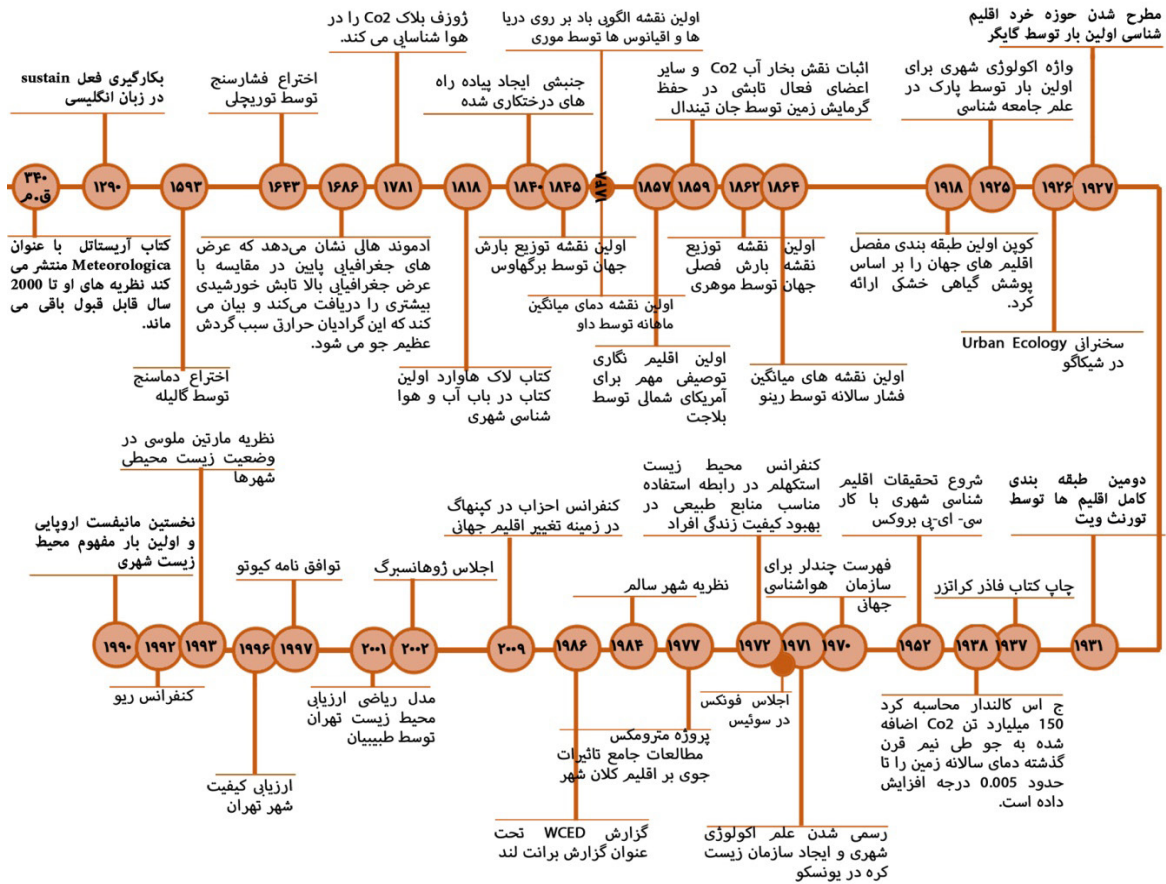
۳۴۰ ق.م

بکارگیری فعل sustain در زبان انگلیسی

۱۲۹۰

کتاب آریستاتل با عنوان Meteorologica منتشر می کند نظریه های او تا 2000 سال قابل قبول باقی می ماند.

۱۵۹۳

اختراع دماسنج توسط گالیله

اختراع فشارسنج توسط توریچلی

۱۶۴۳

۱۶۸۶

ادموند هالی نشان می‌دهد که عرض های جغرافیایی پایین در مقایسه با عرض جغرافیایی بالا تابش خورشیدی بیشتری را دریافت می‌کند و بیان می کند که این گرادیان حرارتی سبب گردش عظیم جو می شود.

ژوزف بلاک Co2 را در هوا شناسایی می کند.

۱۷۸۱

۱۸۱۸

کتاب لاک هاوارد اولین کتاب در باب آب و هوا شناسی شهری

جنبشی ایجاد پیاده راه های درختکاری شده

۱۸۴۰

۱۸۴۵

اولین نقشه توزیع بارش جهان توسط برگهاوس

اولین نقشه الگوی باد بر روی دریا ها و اقیانوس ها توسط موری

۱۸۴۸

اولین نقشه دمای میانگین ماهانه توسط داو

۱۸۵۷

اولین اقلیم نگاری توصیفی مهم برای آمریکای شمالی توسط بلاجت

۱۸۵۹

اثبات نقش بخار آب Co2 و سایر اعضای فعال تابشی در حفظ گرمایش زمین توسط جان تیندال

۱۸۶۲

اولین نقشه توزیع بارش فصلی جهان توسط موهری

۱۸۶۴

اولین نقشه های میانگین فشار سالانه توسط رینو

۱۹۱۸

کوپن اولین طبقه بندی مفصل اقلیم های جهان را بر اساس پوشش گیاهی خشکی ارائه کرد.

۱۹۲۵

واژه اکولوژی شهری برای اولین بار توسط پارک در علم جامعه شناسی

۱۹۲۶

سخنرانی Urban Ecology در شیکاگو

۱۹۲۷

مطرح شدن حوزه خرد اقلیم شناسی اولین بار توسط گایگر

نظریه مارتین ملوسی در وضعیت زیست محیطی شهرها

نخستین مانیفست اروپایی و اولین بار مفهوم محیط زیست شهری

۱۹۹۰

۱۹۹۲

۱۹۹۳

کنفرانس ریو

۱۹۹۶

ارزیابی کیفیت شهر تهران

توافق نامه کیوتو

۱۹۹۷

مدل ریاضی ارزیابی محیط زیست تهران توسط طبیبیان

۲۰۰۱

اجلاس ژوهانسبرگ

۲۰۰۲

کنفرانس احزاب در کپنهاگ در زمینه تغییر اقلیم جهانی

۲۰۰۹

۱۹۸۶

گزارش WCED تحت عنوان گزارش برانت لند

نظریه شهر سالم

۱۹۸۴

۱۹۷۷

پروژه مترومکس مطالعات جامع تاثیرات جوی بر اقلیم کلان شهر

کنفرانس محیط زیست استکهلم در رابطه استفاده مناسب منابع طبیعی در بهبود کیفیت زندگی افراد

۱۹۷۲

اجلاس فونکس در سوئیس

۱۹۷۱

رسمی شدن علم اکولوژی شهری و ایجاد سازمان زیست کره در یونسکو

۱۹۷۰

فهرست چندلر برای سازمان هواشناسی جهانی

شروع تحقیقات اقلیم شناسی شهری با کار سی- ای-پی بروکس

۱۹۵۲

۱۹۳۸

چاپ کتاب فاذر کراتزر

۱۹۳۷

ج اس کالندار محاسبه کرد 150 میلیارد تن Co2 اضافه شده به جو طی نیم قرن گذشته دمای سالانه زمین را تا حدود 0.005 درجه افزایش داده است.

دومین طبقه بندی کامل اقلیم ها توسط تورنث ویت

۱۹۳۱